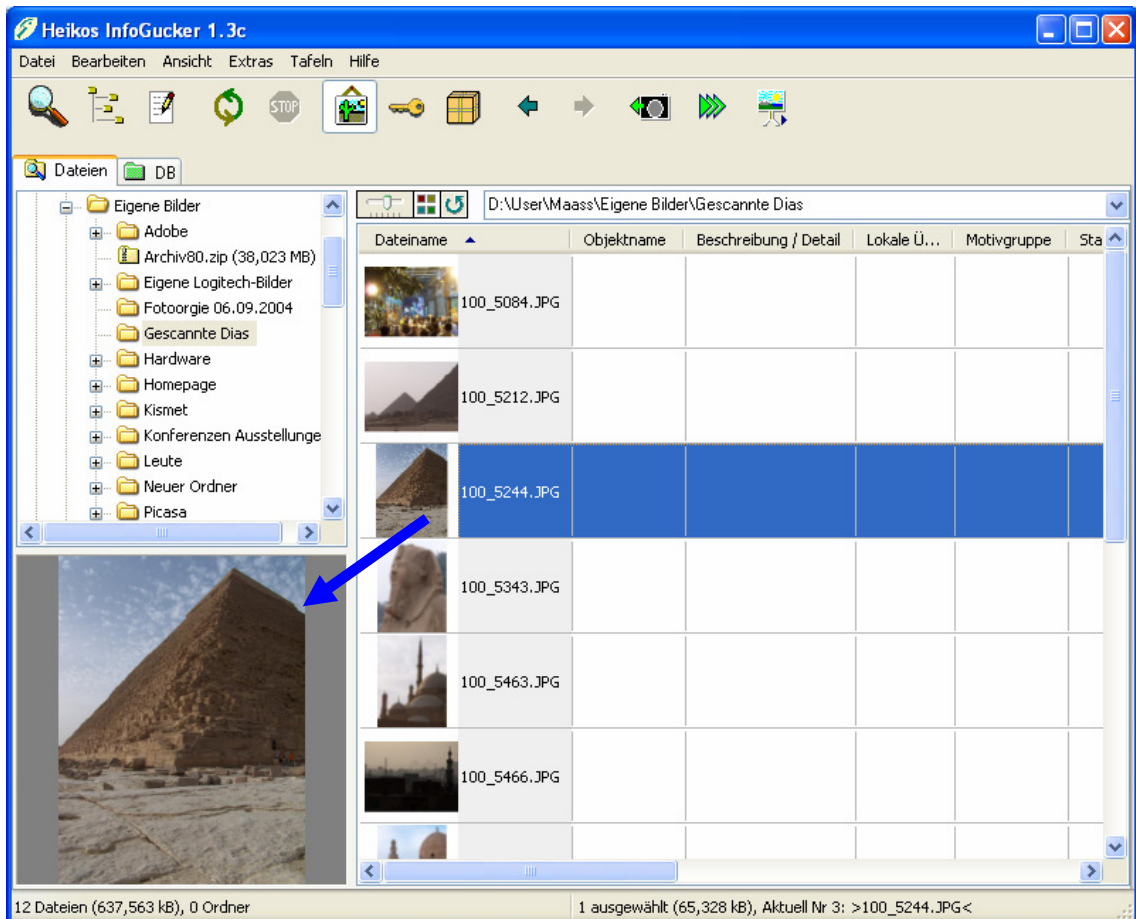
Heikos InfoGucker 1.3c

Datei Bearbeiten Ansicht Extras Tafeln Hilfe

STOP

Dateien DB

Eigene Bilder
Adobe
Archiv80.zip (38,023 MB)
Eigene Logitech-Bilder
Fotoorgie 06.09.2004
Gescannte Dias
Hardware
Homepage
Kismet
Konferenzen Ausstellunge
Leute
Neuer Ordner
Picasa

D:\User\Maass\Eigene Bilder\Gescannte Dias

| Dateiname | Objektname | Beschreibung / Detail | Lokale Ü... | Motivgruppe | Sta |
|---|---|---|---|---|---|
| 100_5084.JPG | | | | | |
| 100_5212.JPG | | | | | |
| 100_5244.JPG | | | | | |
| 100_5343.JPG | | | | | |
| 100_5463.JPG | | | | | |
| 100_5466.JPG | | | | | |

12 Dateien (637,563 kB), 0 Ordner
1 ausgewählt (65,328 kB), Aktuell Nr 3: >100_5244.JPG<